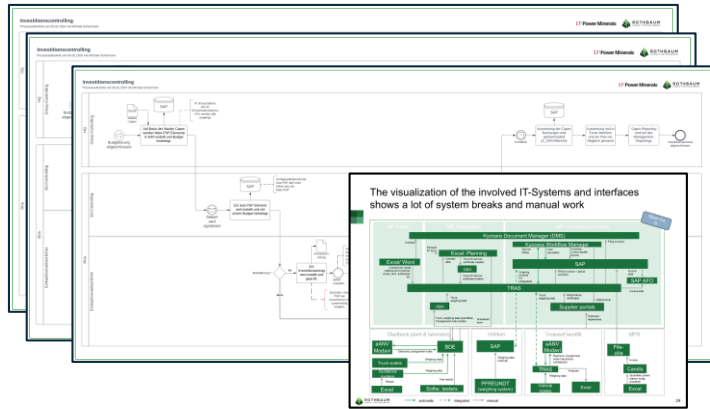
Investitionscontrolling

IT Power Minerals

ROTHBAUM

Investitionscontrolling

IT Power Minerals

ROTHBAUM

Investitionscontrolling

IT Power Minerals

ROTHBAUM

HQ

SAP

Budgetierung abgeschlossen

Auf Basis des Master Capex werden dann PSP Elemente in SAP erstellt und Budget hinterlegt

SAP

Bestellung wird in Excel (Master Capex je Kostenstelle) übernommen

Capex Reporting wird an das Management übergeben

Ein Sub-PSP Element wird erstellt und mit einem Budget hinterlegt

Werk

Standortcontrolling

The visualization of the involved IT-Systems and interfaces shows a lot of system breaks and manual work

Kuusanna Document Manager (DMS)

Kuusanna Workflow Manager

Excel / Word

Excel Planning

SAP

SAP AFO

Supplier portals

TRAS

SDE

SAP

PPRE/NOT

sANV Modus

Excel

Excel

Excel

Truck scales

Softw. testers

Fille-dia

ROTHBAUM

24